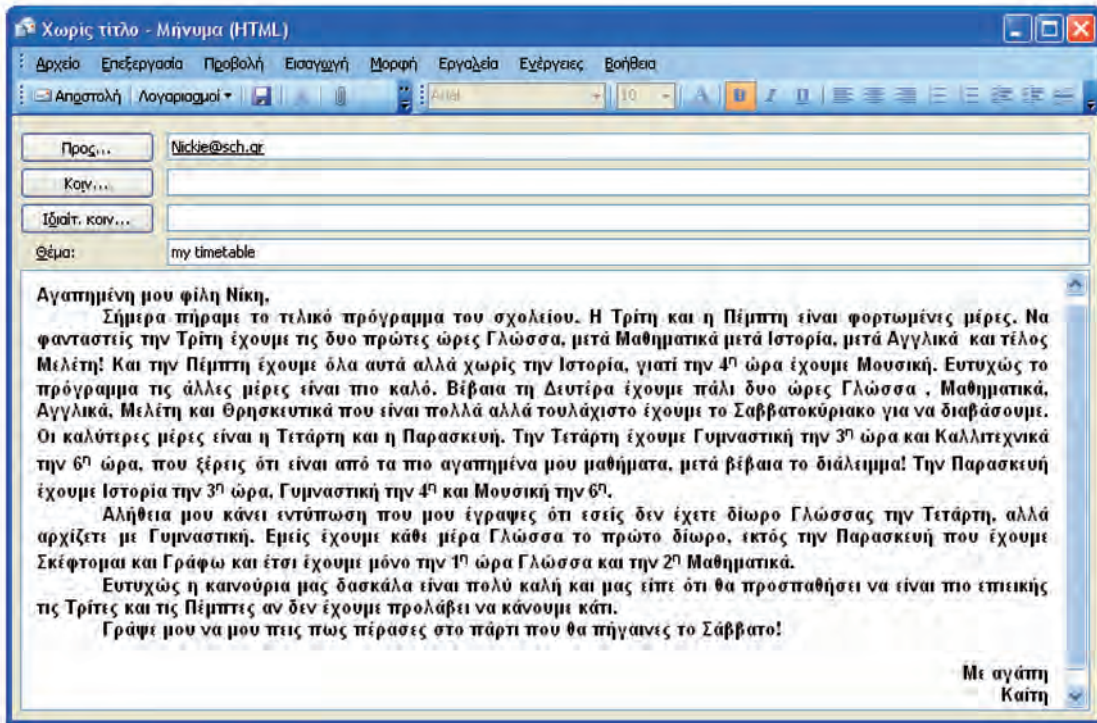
Χωρίς τίτλο - Μήνυμα (HTML)

Αρχείο Επεξεργασία Προβολή Εισαγωγή Μορφή Εργαλεία Ενέργειες Βοήθεια

Αποστολή Λογαριασμοί Arial 10 A B I U

Προς... Nickie@sch.gr

Κοιν...

Ιδιαίτ. κοιν...

Θέμα: my timetable

Αγαπημένη μου φίλη Νίκη,

Σήμερα πήραμε το τελικό πρόγραμμα του σχολείου. Η Τρίτη και η Πέμπτη είναι φορτωμένες μέρες. Να φανταστείς την Τρίτη έχουμε τις δυο πρώτες ώρες Γλώσσα, μετά Μαθηματικά μετά Ιστορία, μετά Αγγλικά και τέλος Μελέτη! Και την Πέμπτη έχουμε όλα αυτά αλλά χωρίς την Ιστορία, γιατί την $4^η$ ώρα έχουμε Μουσική. Ευτυχώς το πρόγραμμα τις άλλες μέρες είναι πιο καλό. Βέβαια τη Δευτέρα έχουμε πάλι δυο ώρες Γλώσσα , Μαθηματικά, Αγγλικά, Μελέτη και Θρησκευτικά που είναι πολλά αλλά τουλάχιστο έχουμε το Σαββατοκύριακο για να διαβάσουμε. Οι καλύτερες μέρες είναι η Τετάρτη και η Παρασκευή. Την Τετάρτη έχουμε Γυμναστική την $3^η$ ώρα και Καλλιτεχνικά την $6^η$ ώρα, που ξέρεις ότι είναι από τα πιο αγαπημένα μου μαθήματα, μετά βέβαια το διάλειμμα! Την Παρασκευή έχουμε Ιστορία την $3^η$ ώρα, Γυμναστική την $4^η$ και Μουσική την $6^η$.

Αλήθεια μου κάνει εντύπωση που μου έγραψες ότι εσείς δεν έχετε δίωρο Γλώσσας την Τετάρτη, αλλά αρχίζετε με Γυμναστική. Εμείς έχουμε κάθε μέρα Γλώσσα το πρώτο δίωρο, εκτός την Παρασκευή που έχουμε Σκέφτομαι και Γράφω και έτσι έχουμε μόνο την $1^η$ ώρα Γλώσσα και την $2^η$ Μαθηματικά.

Ευτυχώς η καινούρια μας δασκάλα είναι πολύ καλή και μας είπε ότι θα προσπαθήσει να είναι πιο επιεικής τις Τρίτες και τις Πέμπτες αν δεν έχουμε προλάβει να κάνουμε κάτι.

Γράψε μου να μου πεις πως πέρασες στο πάρτι που θα πήγαινες το Σάββατο!

Με αγάπη
Καίτη